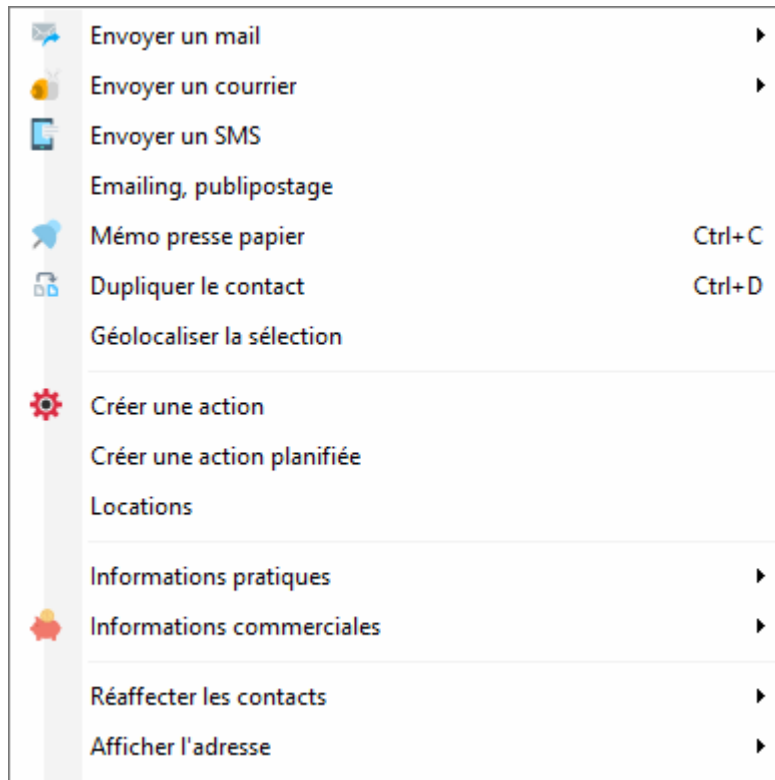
Envoyer un mail
Envoyer un courrier
Envoyer un SMS
Emailing, publipostage
Mémo presse papier Ctrl+C
Dupliquer le contact Ctrl+D
Géolocaliser la sélection

Créer une action
Créer une action planifiée
Locations

Informations pratiques
Informations commerciales

Réaffecter les contacts
Afficher l'adresse